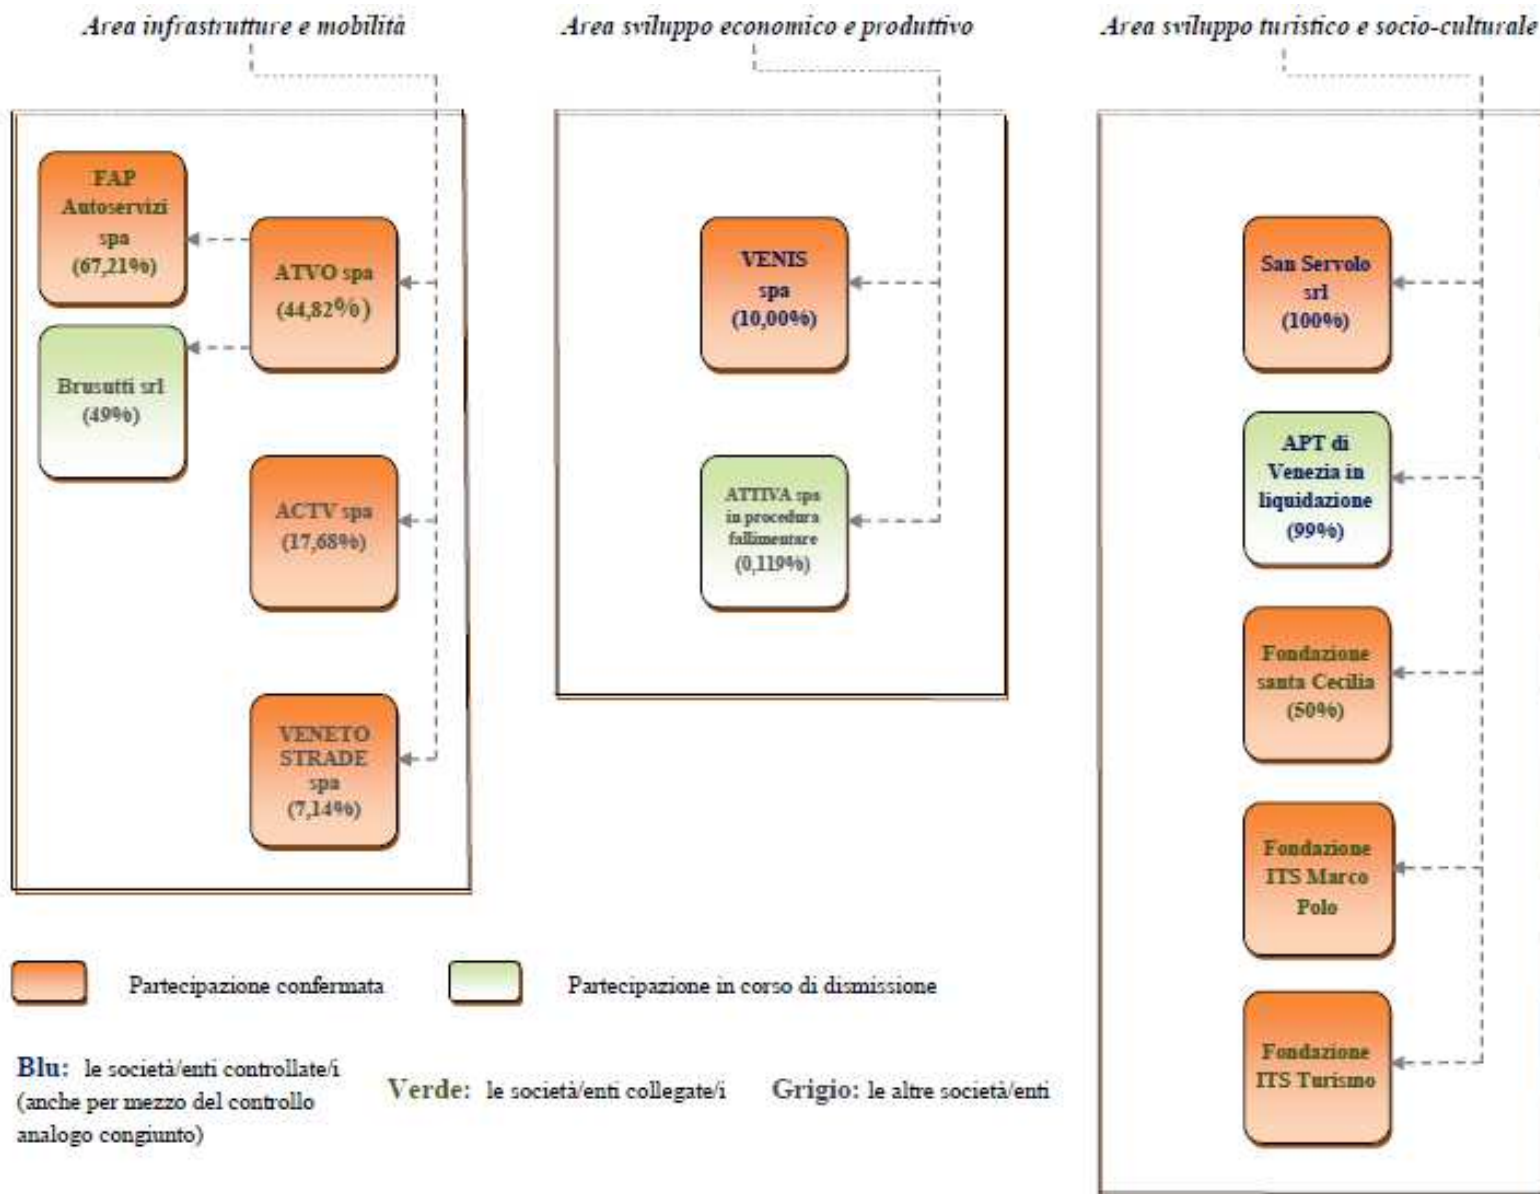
Area infrastrutture e mobilità

FAP Autoservizi spa (67,21%)

ATVO spa (44,82%)

Brusutti srl (49%)

ACTV spa (17,68%)

VENETO STRADE spa (7,14%)

Area sviluppo economico e produttivo

VENIS spa (10,00%)

ATTIVA spa in procedura fallimentare (0,119%)

Area sviluppo turistico e socio-culturale

San Servolo srl (100%)

APT di Venezia in liquidazione (99%)

Fondazione santa Cecilia (50%)

Fondazione ITS Marco Polo

Fondazione ITS Turismo

Partecipazione confermata

Partecipazione in corso di dismissione

Blu: le società/enti controllate/i (anche per mezzo del controllo analogo congiunto)

Verde: le società/enti collegate/i

Grigio: le altre società/enti